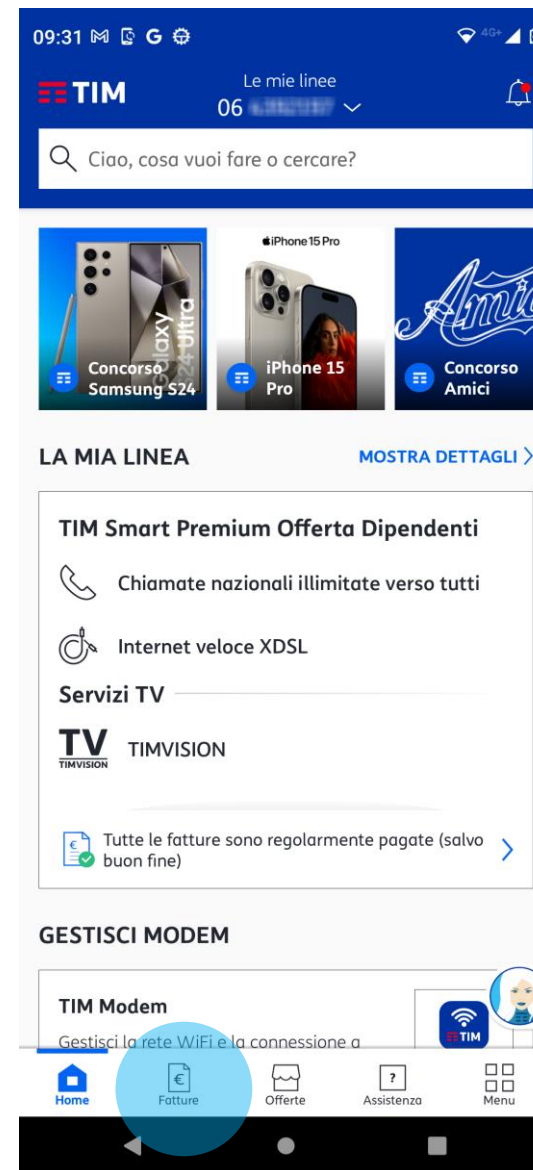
09:31 M G 4G+

TIM

Le mie linee
06 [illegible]

Ciao, cosa vuoi fare o cercare?

Galaxy S24 Ultra
Concorso Samsung S24

iPhone 15 Pro
iPhone 15 Pro

Amici
Concorso Amici

LA MIA LINEA
MOSTRA DETTAGLI >

TIM Smart Premium Offerta Dipendenti

Chiamate nazionali illimitate verso tutti

Internet veloce XDSL

Servizi TV

TV TIMVISION
TIMVISION

Tutte le fatture sono regolarmente pagate (salvo buon fine)

GESTISCI MODEM

TIM Modem

Gestisci la rete WiFi e la connessione a

TIM

Home
Fatture
Offerte
Assistenza
Menu